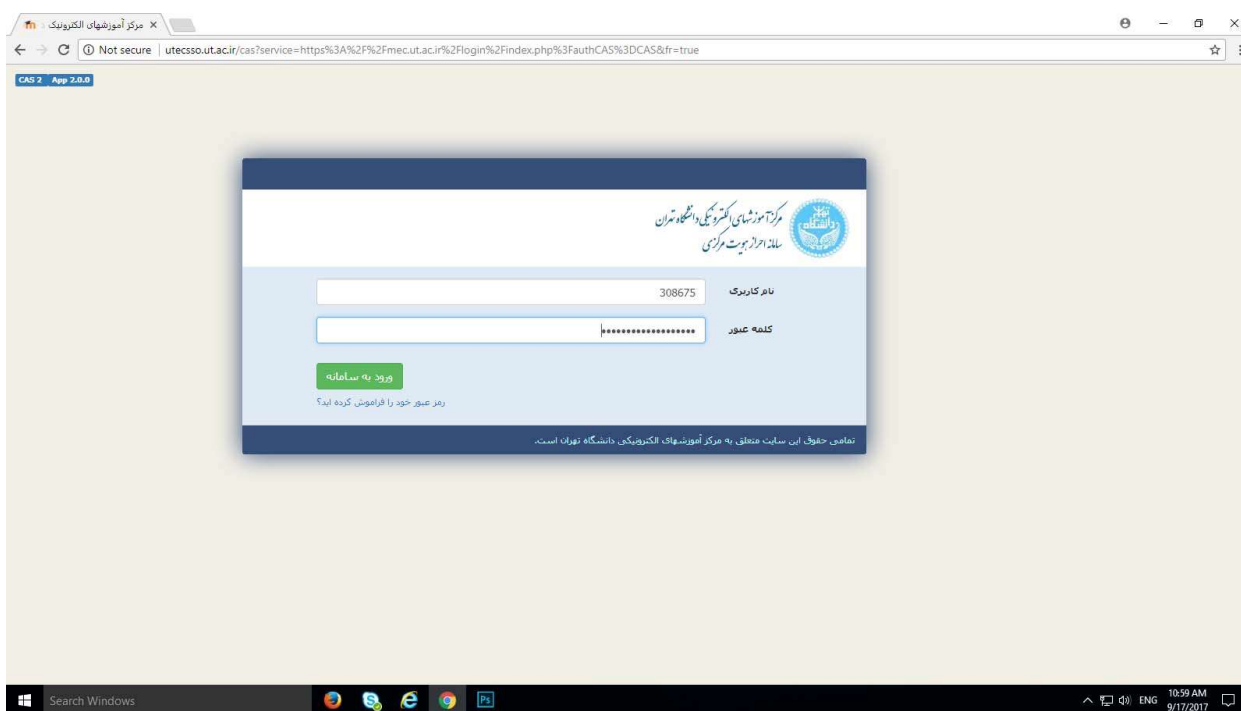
مرکز آموزشهای الکترونیک ×

Not secure | utecsso.ut.ac.ir/cas?service=https%3A%2F%2Fmec.ut.ac.ir%2Flogin%2Findex.php%3FauthCAS%3DCAS&fr=true

CAS 2 App 2.0.0

مرکز آموزشهای الکترونیکی دانشگاه تهران
سامانه احراز هویت مرکزی

دانشگاه تهران

نام کاربری 308675

کلمه عبور ••••••••••••••••••

ورود به سامانه

رمز عبور خود را فراموش کرده اید؟

تمامی حقوق این سایت متعلق به مرکز آموزشهای الکترونیکی دانشگاه تهران است.

Search Windows

ENG 10:59 AM 9/17/2017